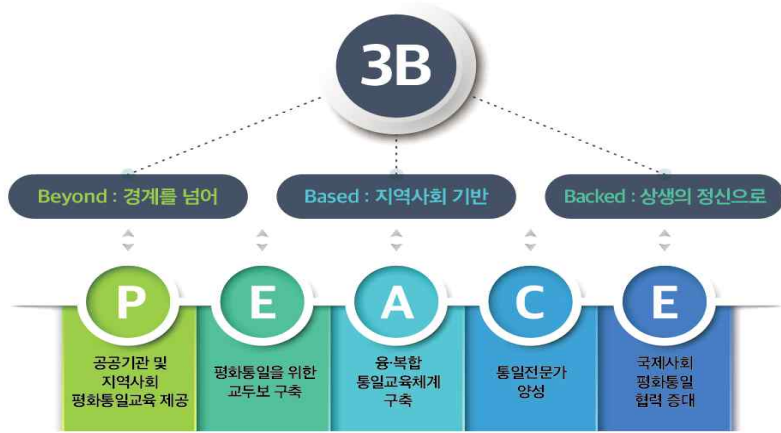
3B

Beyond : 경계를 넘어

Based : 지역사회 기반

Backed : 상생의 정신으로

P
공공기관 및 지역사회 평화통일교육 제공

E
평화통일을 위한 교두보 구축

A
융·복합 통일교육체계 구축

C
통일전문가 양성

E
국제사회 평화통일 협력 증대